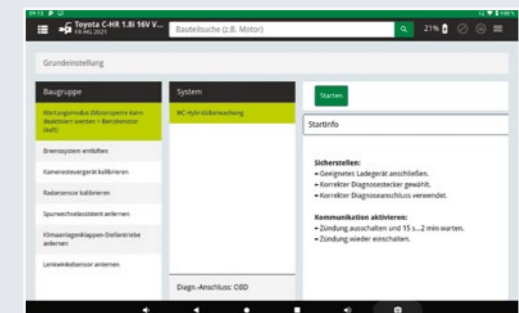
Toyota C-HR 1.8i 16V V...

Bauteilsuche (z.B. Motor)

21%

Grundeinstellung

Baugruppe

Wartungsmodus (Motorsperre kann deaktiviert werden = Benzinmotor läuft)

Bremssystem entlüften

Kamerasteuergerät kalibrieren

Radarsensor kalibrieren

Spurwechselassistent anlernen

Klimaanlagenklappen-Stellantriebe anlernen

Lenkwinkelsensor anlernen

System

MC Hybridüberwachung

Diagn.-Anschluss: OBD

Starten

Startinfo

Sicherstellen:
• Geeignetes Ladegerät anschließen.
• Korrekter Diagnosestecker gewählt.
• Korrekter Diagnoseanschluss verwendet.

Kommunikation aktivieren:
• Zündung ausschalten und 15 s...2 min warten.
• Zündung wieder einschalten.